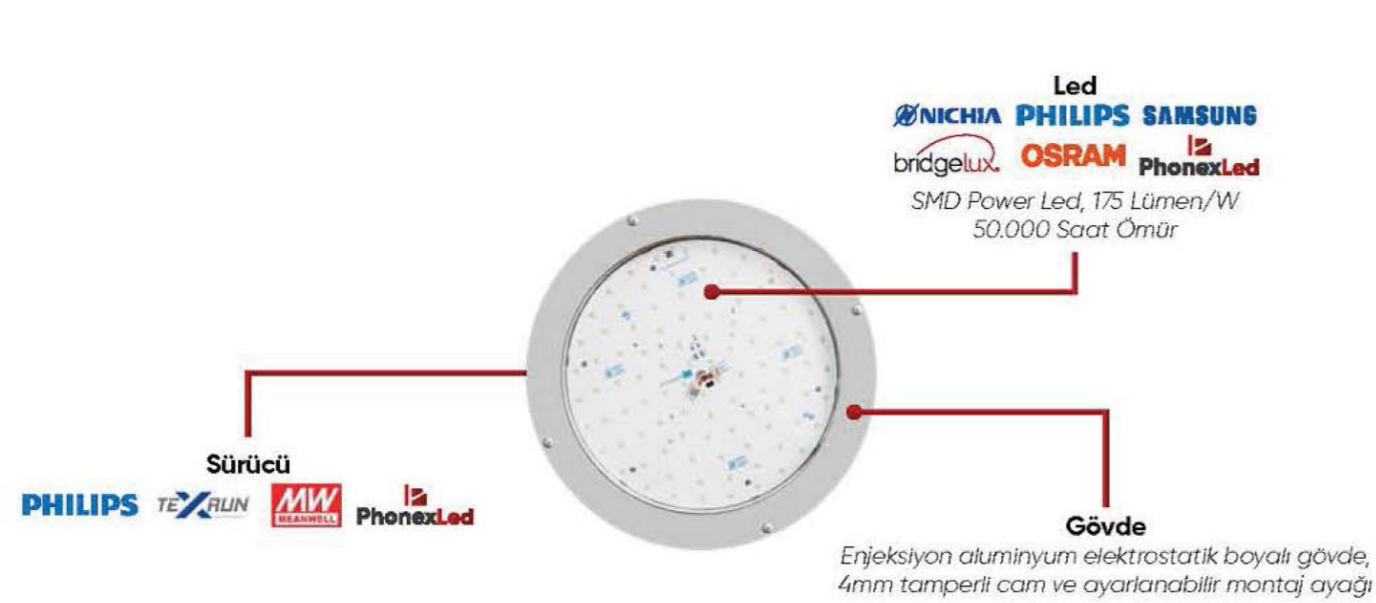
Led
NICHIA PHILIPS SAMSUNG
bridgelux OSRAM PhonexLed
SMD Power Led, 175 Lümen/W
50.000 Saat Ömür

Sürücü
PHILIPS TEXRUN MW MEANWELL PhonexLed

Gövde
Enjeksiyon aluminyum elektrostatik boyalı gövde,
4mm tamperli cam ve ayarlanabilir montaj ayağı